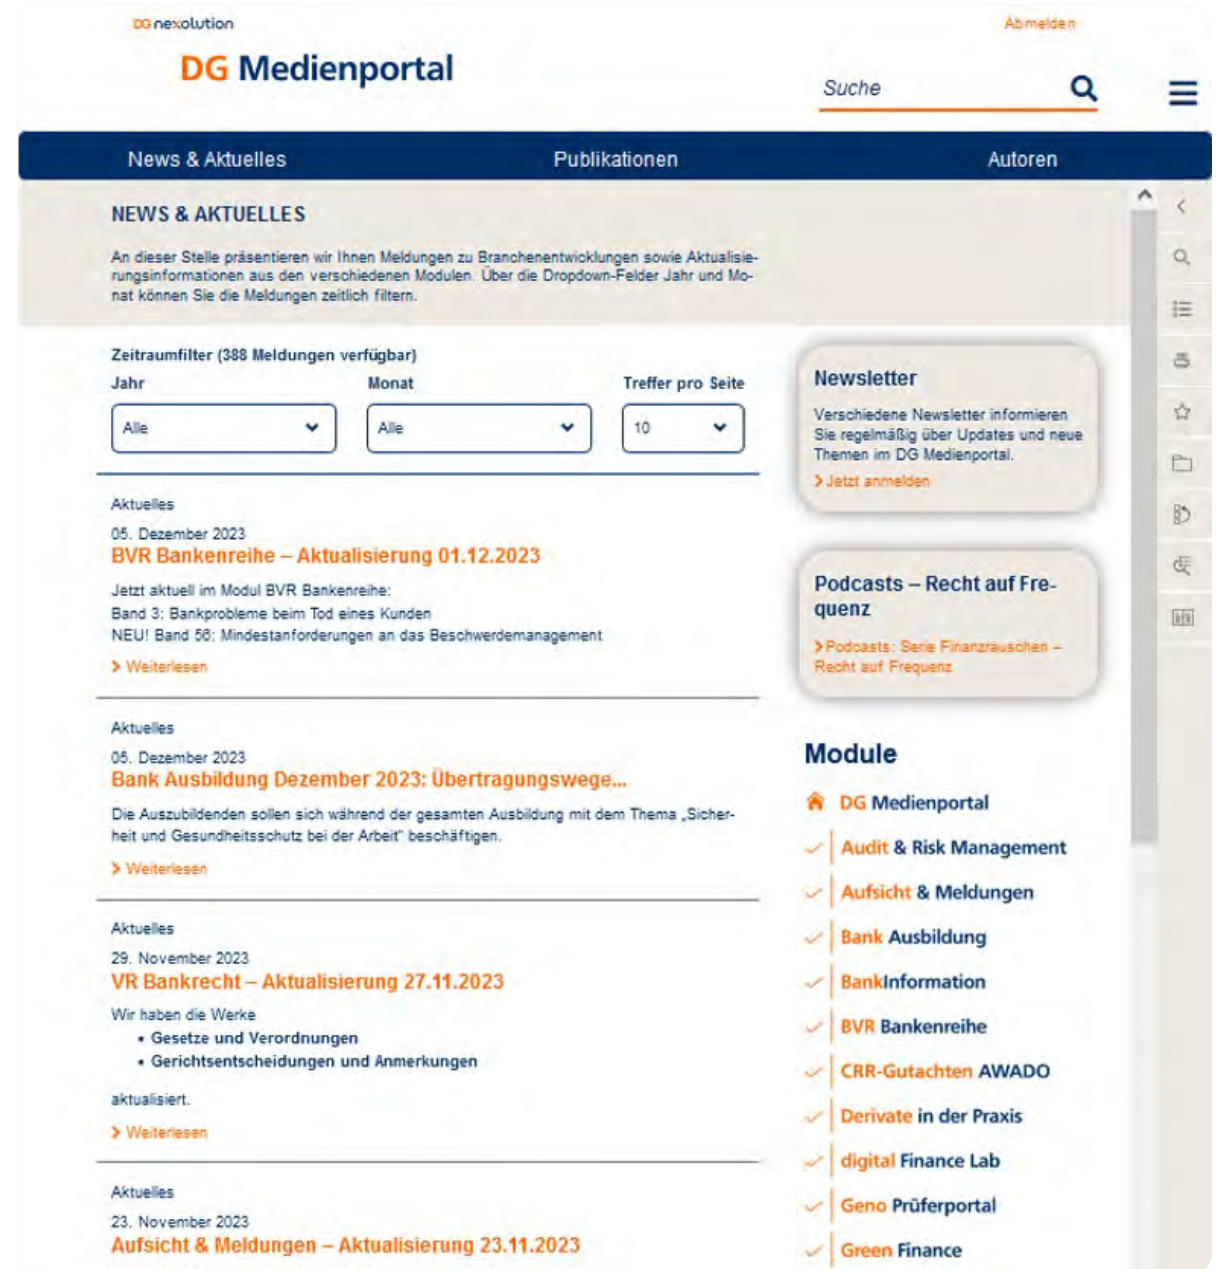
DG nexolution

DG Medienportal

Abmelden

Suche

News & Aktuelles | Publikationen | Autoren

NEWS & AKTUELLES

An dieser Stelle präsentieren wir Ihnen Meldungen zu Branchenentwicklungen sowie Aktualisierungsinformationen aus den verschiedenen Modulen. Über die Dropdown-Felder Jahr und Monat können Sie die Meldungen zeitlich filtern.

Zeitraumfilter (388 Meldungen verfügbar)

Jahr
Alle

Monat
Alle

Treffer pro Seite
10

Aktuelles
05. Dezember 2023
BVR Bankenreihe – Aktualisierung 01.12.2023
Jetzt aktuell im Modul BVR Bankenreihe:
Band 3: Bankprobleme beim Tod eines Kunden
NEU! Band 56: Mindestanforderungen an das Beschwerdemanagement
Weiterlesen

Aktuelles
05. Dezember 2023
Bank Ausbildung Dezember 2023: Übertragungswege...
Die Auszubildenden sollen sich während der gesamten Ausbildung mit dem Thema „Sicherheit und Gesundheitsschutz bei der Arbeit" beschäftigen.
Weiterlesen

Aktuelles
29. November 2023
VR Bankrecht – Aktualisierung 27.11.2023
Wir haben die Werke
• Gesetze und Verordnungen
• Gerichtsentscheidungen und Anmerkungen

aktualisiert.
Weiterlesen

Aktuelles
23. November 2023
Aufsicht & Meldungen – Aktualisierung 23.11.2023

Newsletter
Verschiedene Newsletter informieren Sie regelmäßig über Updates und neue Themen im DG Medienportal.
Jetzt anmelden

Podcasts – Recht auf Frequenz
Podcasts: Serie Finanzrauschen – Recht auf Frequenz

Module
DG Medienportal
Audit & Risk Management
Aufsicht & Meldungen
Bank Ausbildung
BankInformation
BVR Bankenreihe
CRR-Gutachten AWADO
Derivate in der Praxis
digital Finance Lab
Geno Prüferportal
Green Finance